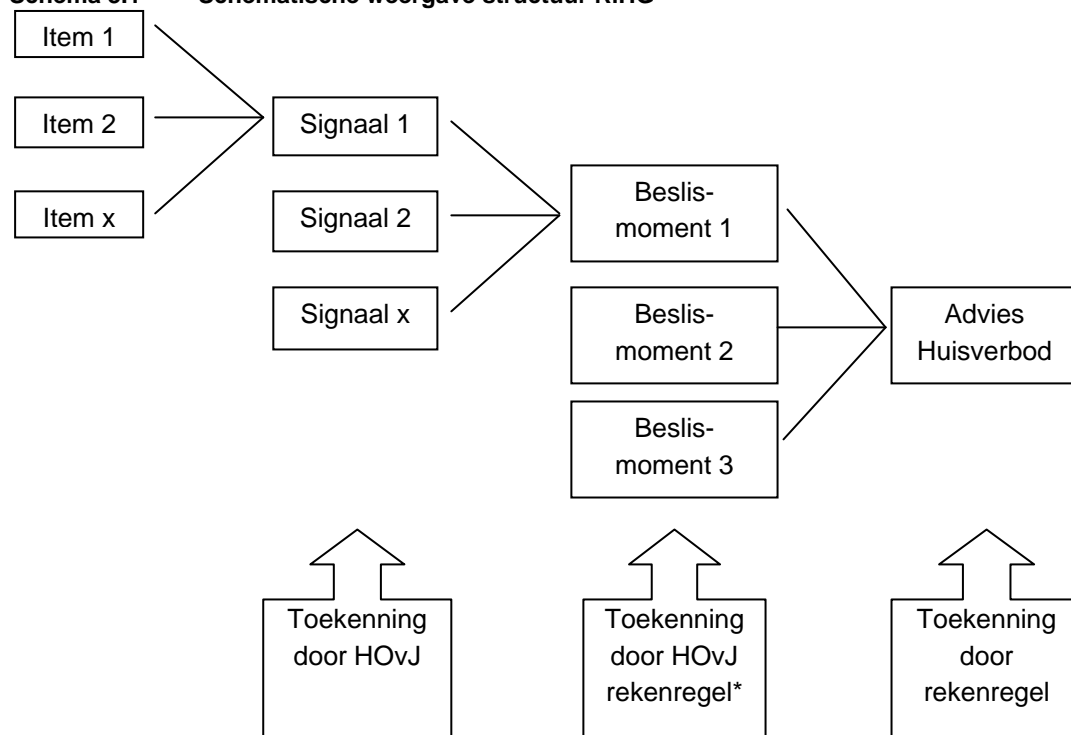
Schema 3.1 Schematische weergave structuur RiHG

Item 1

Item 2

Item x

Signaal 1

Signaal 2

Signaal x

Beslismoment 1

Beslismoment 2

Beslismoment 3

Advies Huisverbod

Toekenning door HOvJ

Toekenning door HOvJ rekenregel*

Toekenning door rekenregel